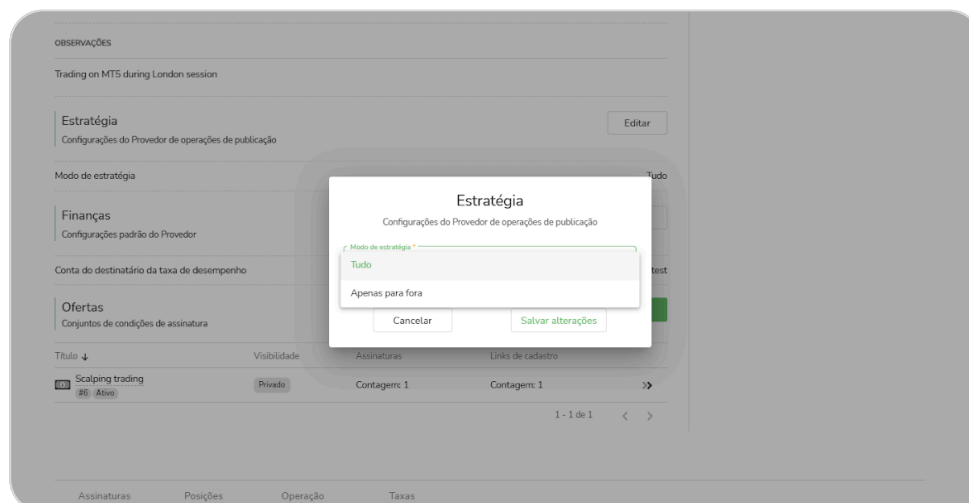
OBSERVAÇÕES

Trading on MT5 during London session

Estratégia
Configurações do Provedor de operações de publicação

Editar

Modo de estratégia

Tudo

Finanças
Configurações padrão do Provedor

Conta do destinatário da taxa de desempenho

test

Ofertas
Conjuntos de condições de assinatura

| Título ↓ | Visibilidade | Assinaturas | Links de cadastro | |
|---|---|---|---|---|
| Scalping trading #6 Ativo | Privado | Contagem: 1 | Contagem: 1 | » |

1 - 1 de 1 < >

Estratégia
Configurações do Provedor de operações de publicação

Modo de estratégia *

Tudo

Apenas para fora

Cancelar

Salvar alterações

Assinaturas Posições Operação Taxas